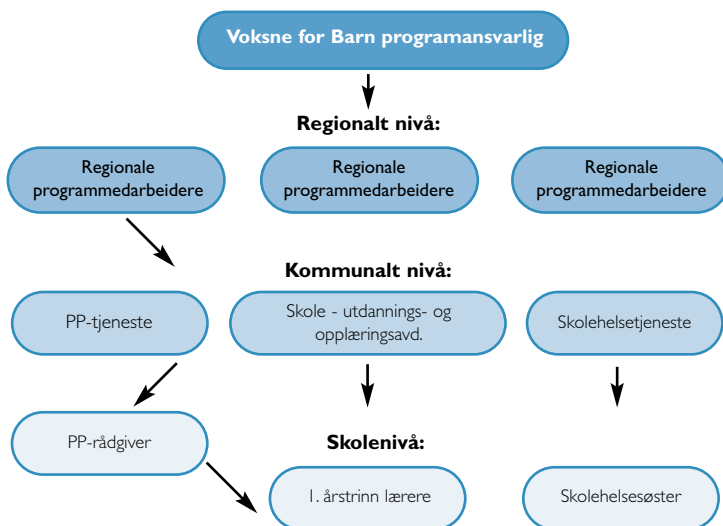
Voksne for Barn programansvarlig

Regionalt nivå:

Regionale programmedarbeidere

Regionale programmedarbeidere

Regionale programmedarbeidere

Kommunalt nivå:

PP-tjeneste

Skole - utdannings- og opplæringsavd.

Skolehelsetjeneste

PP-rådgiver

Skolenivå:

1. årstrinn lærere

Skolehelsesøster